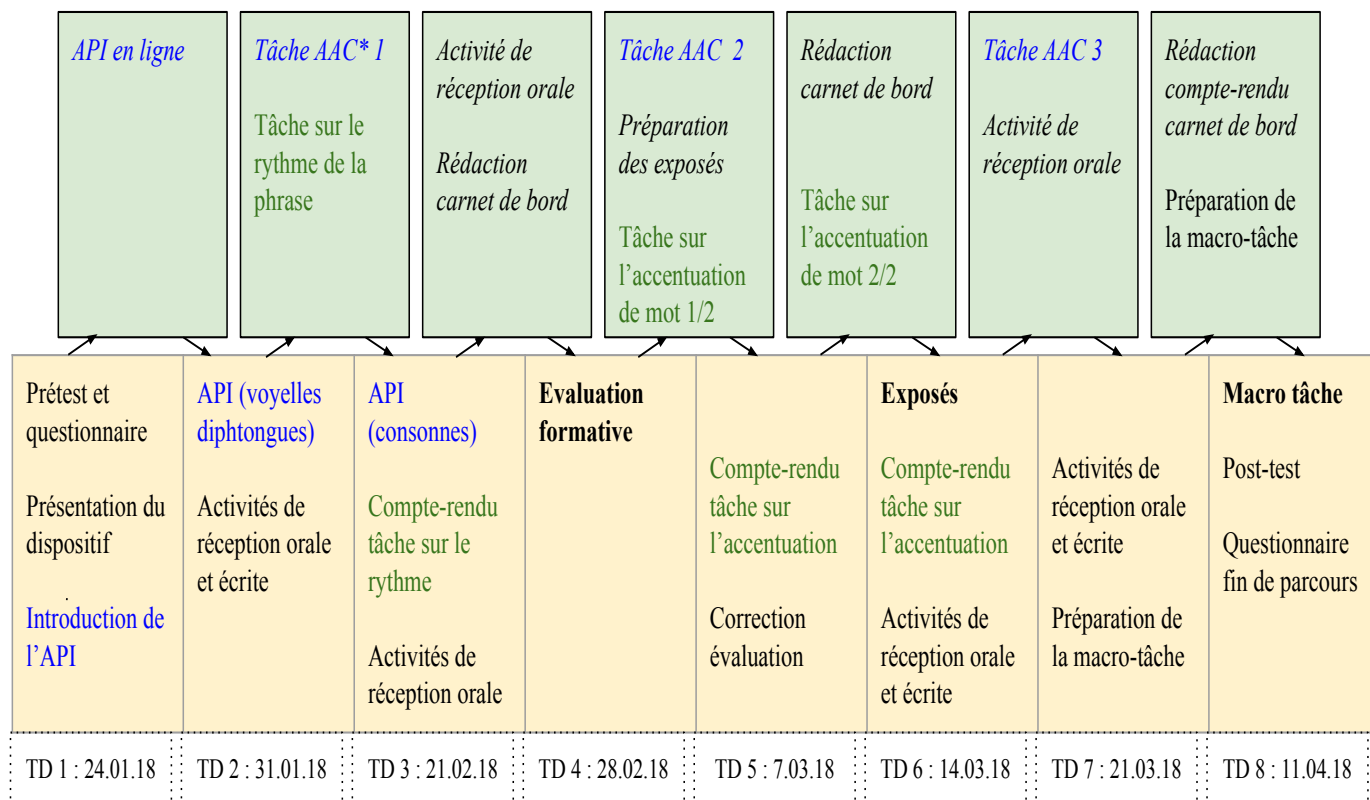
API en ligne

Tâche AAC* 1

Tâche sur le rythme de la phrase

Activité de réception orale

Rédaction carnet de bord

Tâche AAC 2

Préparation des exposés

Tâche sur l’accentuation de mot 1/2

Rédaction carnet de bord

Tâche sur l’accentuation de mot 2/2

Tâche AAC 3

Activité de réception orale

Rédaction compte-rendu carnet de bord

Préparation de la macro-tâche

Prétest et questionnaire

Présentation du dispositif

Introduction de l’API

API (voyelles diphtongues)

Activités de réception orale et écrite

API (consonnes)

Compte-rendu tâche sur le rythme

Activités de réception orale

Evaluation formative

Compte-rendu tâche sur l’accentuation

Correction évaluation

Exposés

Compte-rendu tâche sur l’accentuation

Activités de réception orale et écrite

Activités de réception orale et écrite

Préparation de la macro-tâche

Macro tâche

Post-test

Questionnaire fin de parcours

TD 1 : 24.01.18

TD 2 : 31.01.18

TD 3 : 21.02.18

TD 4 : 28.02.18

TD 5 : 7.03.18

TD 6 : 14.03.18

TD 7 : 21.03.18

TD 8 : 11.04.18